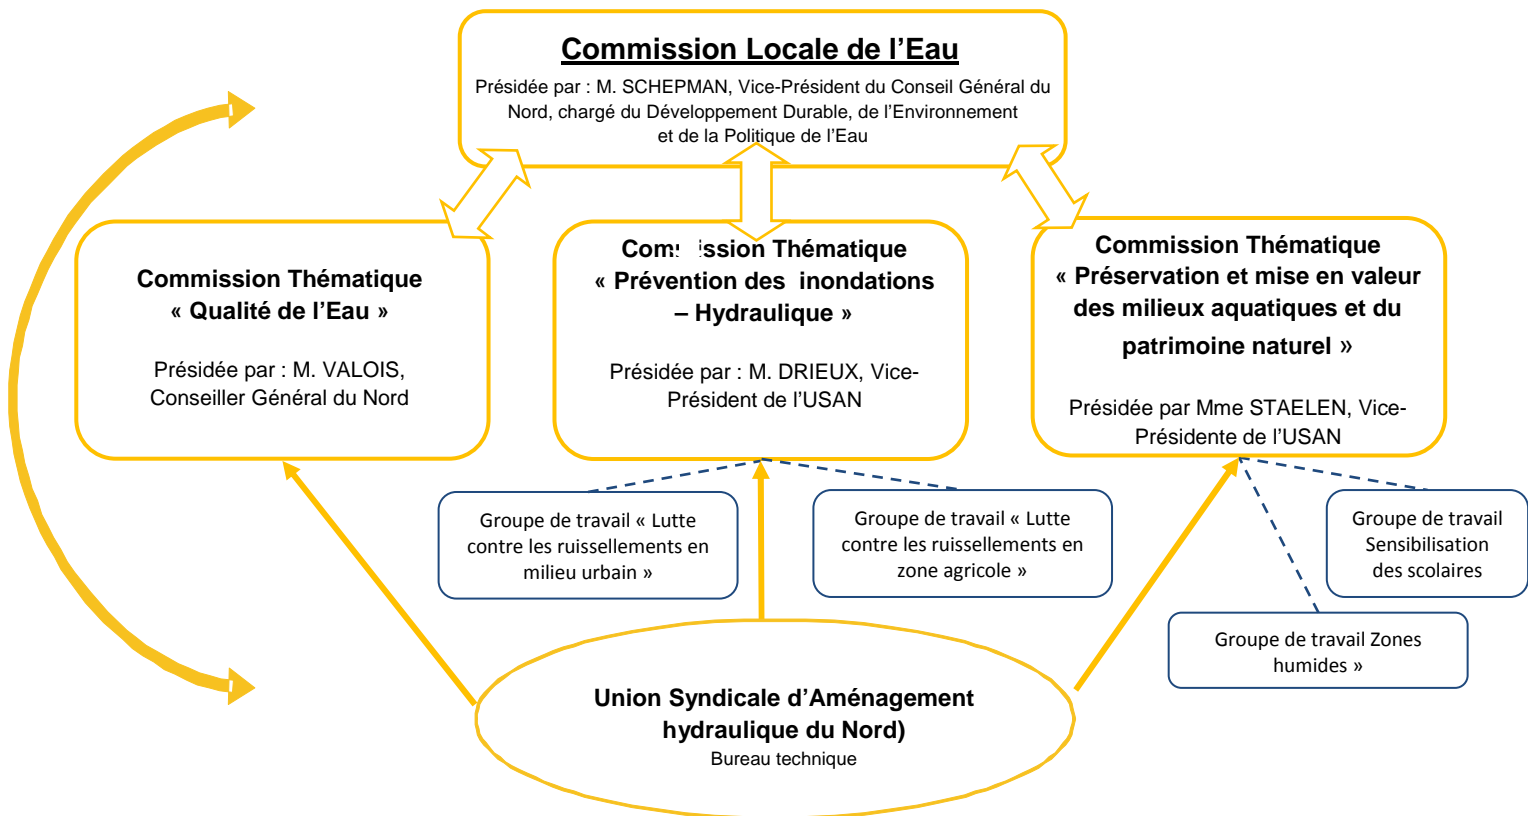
Commission Locale de l'Eau

Présidée par : M. SCHEPMAN, Vice-Président du Conseil Général du Nord, chargé du Développement Durable, de l'Environnement et de la Politique de l'Eau

Commission Thématique « Qualité de l'Eau »

Présidée par : M. VALOIS, Conseiller Général du Nord

Com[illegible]ssion Thématique « Prévention des inondations – Hydraulique »

Présidée par : M. DRIEUX, Vice-Président de l'USAN

Commission Thématique « Préservation et mise en valeur des milieux aquatiques et du patrimoine naturel »

Présidée par Mme STAELEN, Vice-Présidente de l'USAN

Groupe de travail « Lutte contre les ruissellements en milieu urbain »

Groupe de travail « Lutte contre les ruissellements en zone agricole »

Groupe de travail Sensibilisation des scolaires

Groupe de travail Zones humides »

Union Syndicale d'Aménagement hydraulique du Nord)
Bureau technique